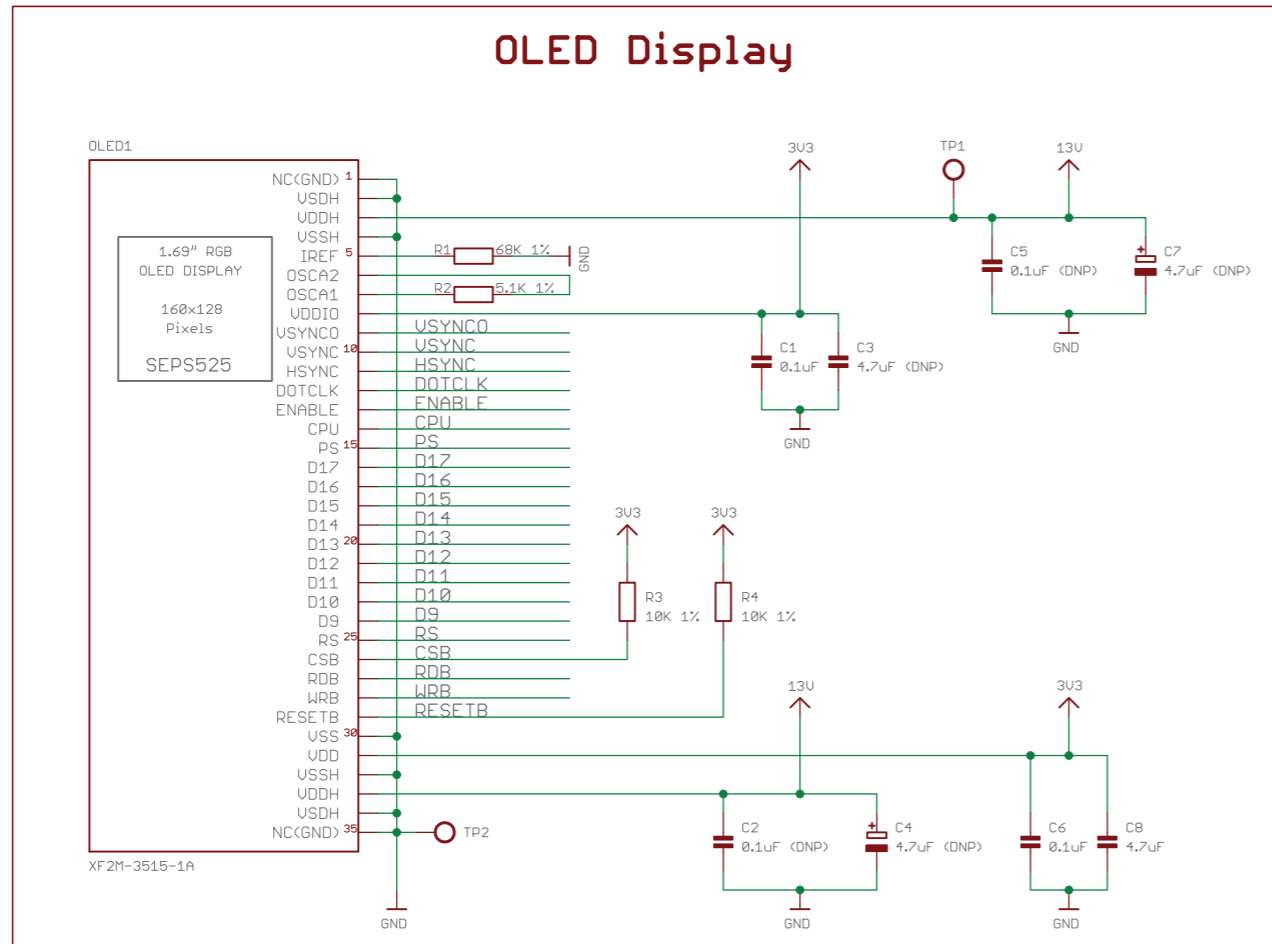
OLED Display

OLED1

1.69" RGB
OLED DISPLAY

160x128
Pixels

SEPS525

NC(GND) 1
VSDH
VDDH
VSSH
IREF 5
OSCA2
OSCA1
VDDIO
VSYNCO
VSYNC 10
HSYNC
DOTCLK
ENABLE
CPU
PS 15
D17
D16
D15
D14
D13 20
D12
D11
D10
D9
RS 25
CSB
RDB
WRB
RESETB
VSS 30
VDD
VSSH
VDDH
VSDH
NC(GND) 35

XF2M-3515-1A

R1 68K 1%
GND
R2 5.1K 1%

VSYNCO
VSYNC
HSYNC
DOTCLK
ENABLE
CPU
PS
D17
D16
D15
D14
D13
D12
D11
D10
D9
RS
CSB
RDB
WRB
RESETB

3V3
TP1
13V
C5 0.1uF (DNP)
C7 4.7uF (DNP)
GND
C1 0.1uF
C3 4.7uF (DNP)
GND

3V3
R3 10K 1%
3V3
R4 10K 1%

13V
3V3
C2 0.1uF (DNP)
C4 4.7uF (DNP)
C6 0.1uF
C8 4.7uF
TP2
GND
GND
GND